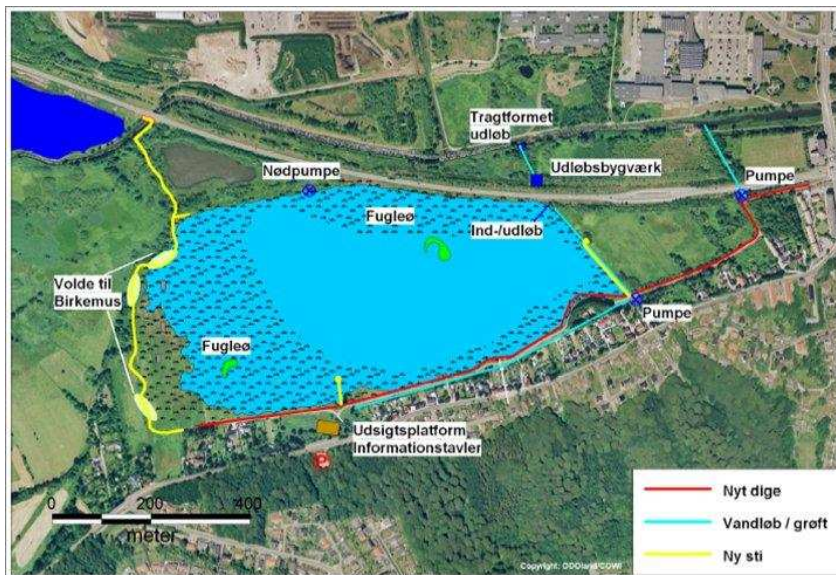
Tragtformet udløb

Nødpumpe

Udløbsbygværk

Pumpe

Fugleø

Ind-/udløb

Volde til Birkemus

Pumpe

Fugleø

Udsigtsplatform Informationstavler

0 200 400
meter

Nyt dige

Vandløb / grøft

Ny sti

Copyright: DDOland/COWI